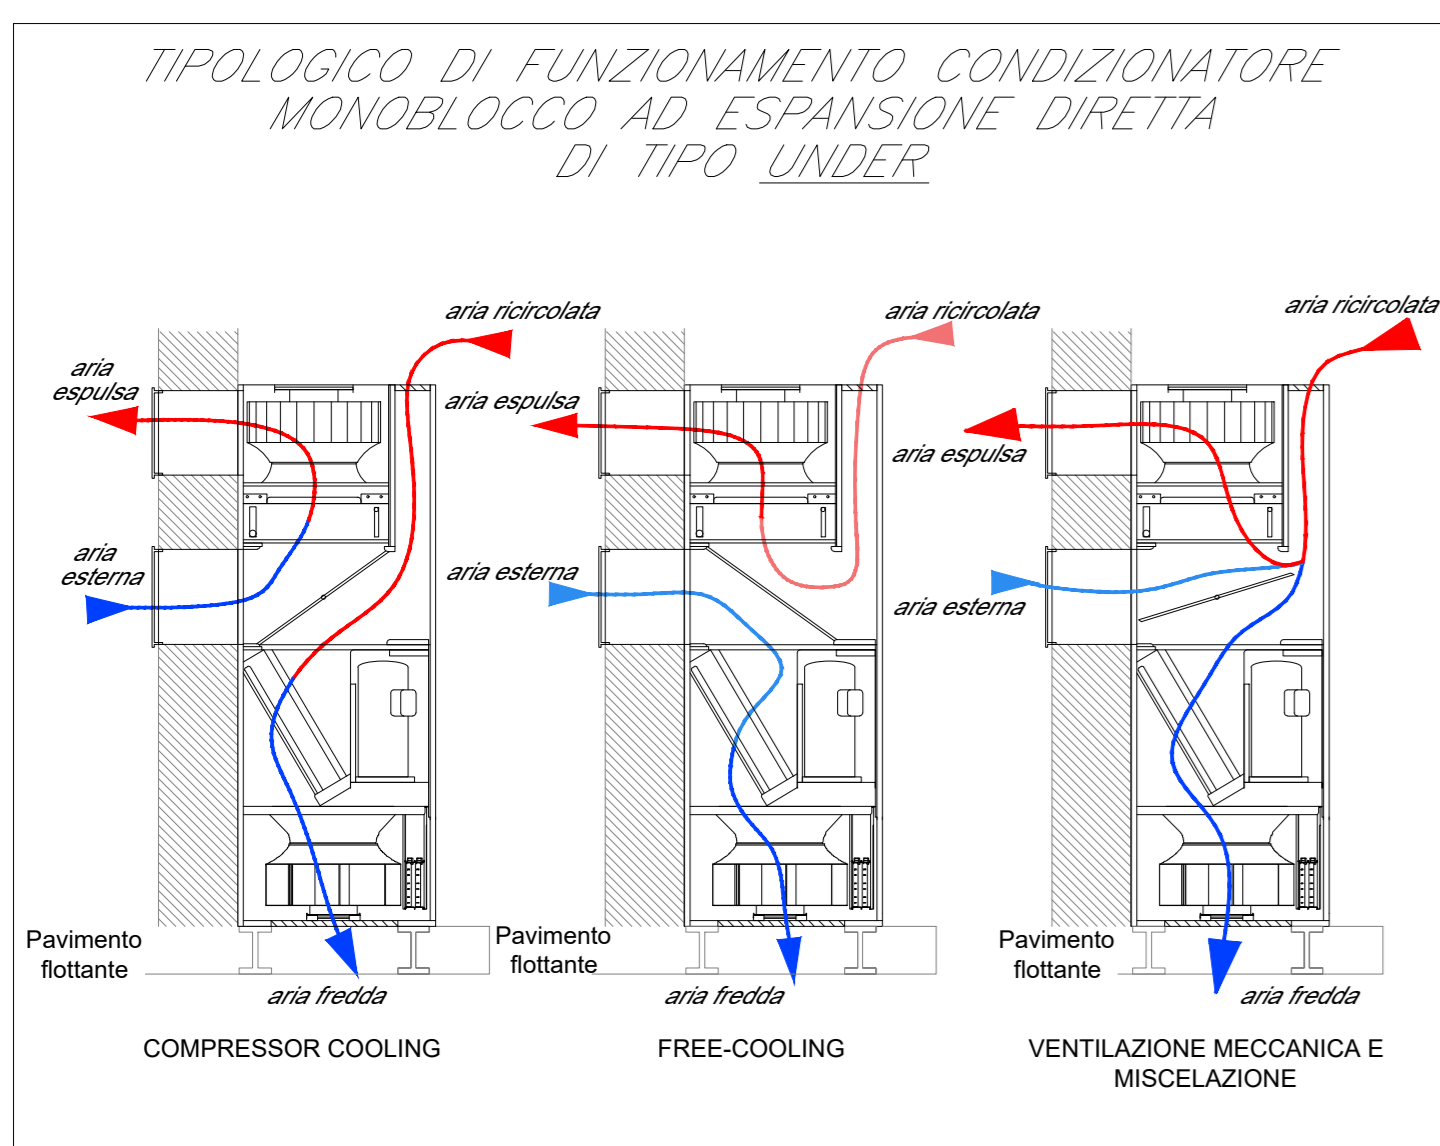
TIPOLOGICO DI FUNZIONAMENTO CONDIZIONATORE MONOBLOCCO AD ESPANSIONE DIRETTA DI TIPO UNDER

aria ricircolata

aria espulsa

aria esterna

Pavimento flottante

aria fredda

COMPRESSOR COOLING

aria ricircolata

aria espulsa

aria esterna

Pavimento flottante

aria fredda

FREE-COOLING

aria ricircolata

aria espulsa

aria esterna

Pavimento flottante

aria fredda

VENTILAZIONE MECCANICA E MISCELAZIONE